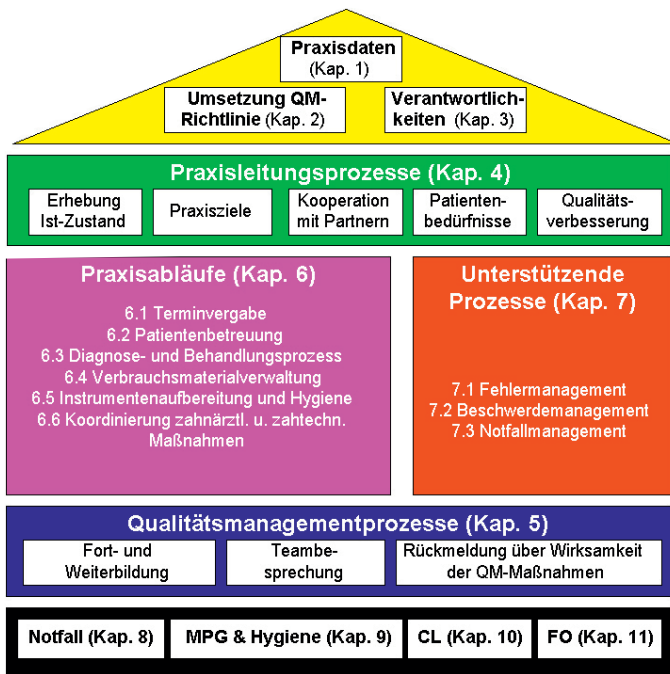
Praxisdaten
(Kap. 1)

Umsetzung QM-Richtlinie (Kap. 2)

Verantwortlichkeiten (Kap. 3)

Praxisleitungsprozesse (Kap. 4)

Erhebung Ist-Zustand

Praxisziele

Kooperation mit Partnern

Patientenbedürfnisse

Qualitätsverbesserung

Praxisabläufe (Kap. 6)

6.1 Terminvergabe
6.2 Patientenbetreuung
6.3 Diagnose- und Behandlungsprozess
6.4 Verbrauchsmaterialverwaltung
6.5 Instrumentenaufbereitung und Hygiene
6.6 Koordinierung zahnärztl. u. zahtechn. Maßnahmen

Unterstützende Prozesse (Kap. 7)

7.1 Fehlermanagement
7.2 Beschwerdemanagement
7.3 Notfallmanagement

Qualitätsmanagementprozesse (Kap. 5)

Fort- und Weiterbildung

Teambesprechung

Rückmeldung über Wirksamkeit der QM-Maßnahmen

Notfall (Kap. 8)

MPG & Hygiene (Kap. 9)

CL (Kap. 10)

FO (Kap. 11)